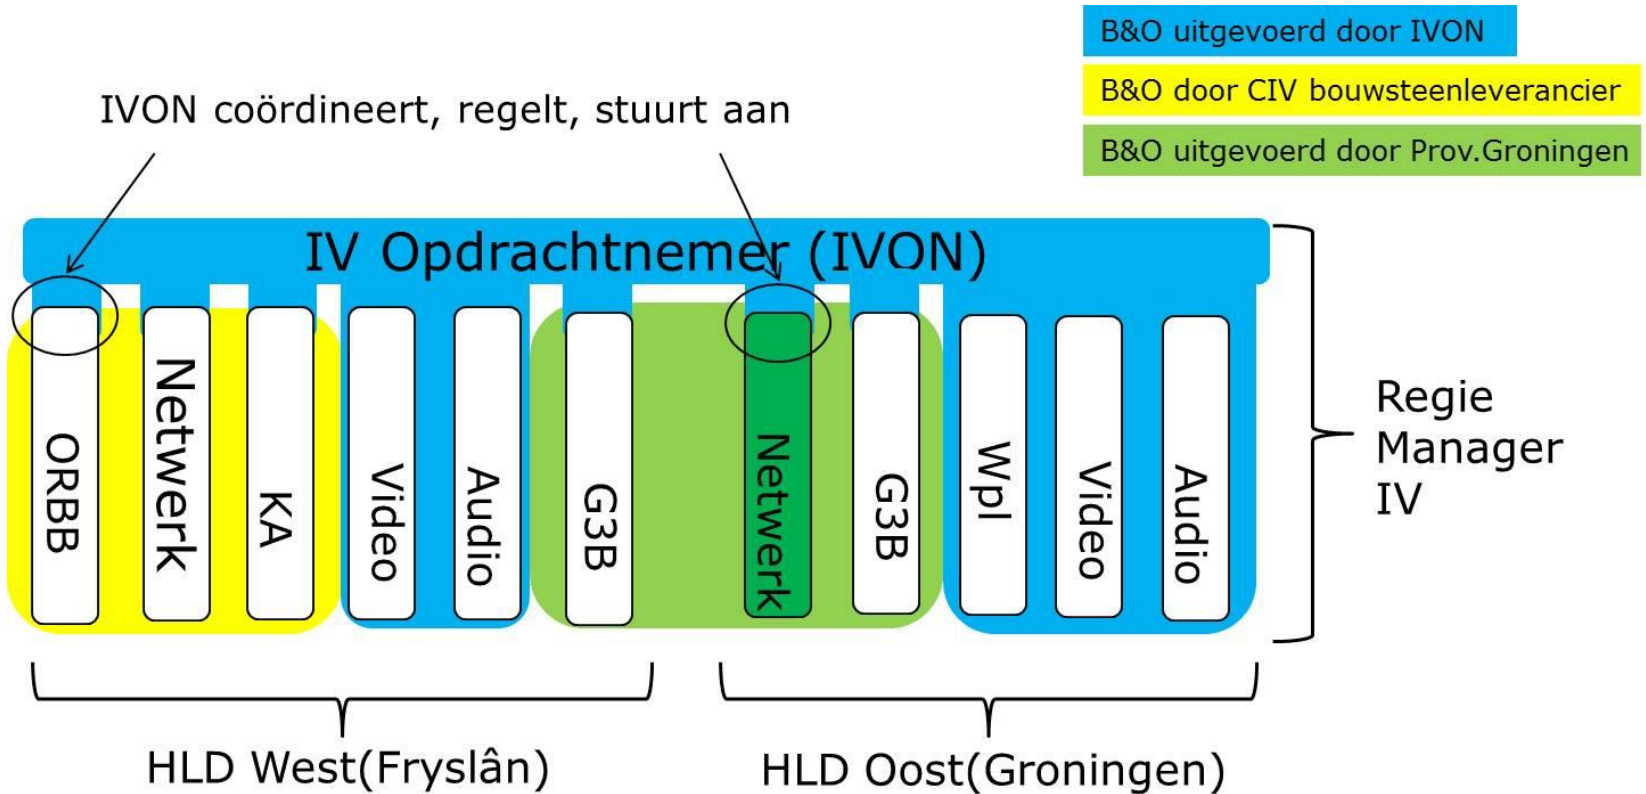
B&O uitgevoerd door IVON

B&O door CIV bouwsteenleverancier

B&O uitgevoerd door Prov.Groningen

IVON coördineert, regelt, stuurt aan

IV Opdrachtnemer (IVON)

ORBB

Netwerk

KA

Video

Audio

G3B

Netwerk

G3B

Wpl

Video

Audio

Regie Manager IV

HLD West(Fryslân)

HLD Oost(Groningen)